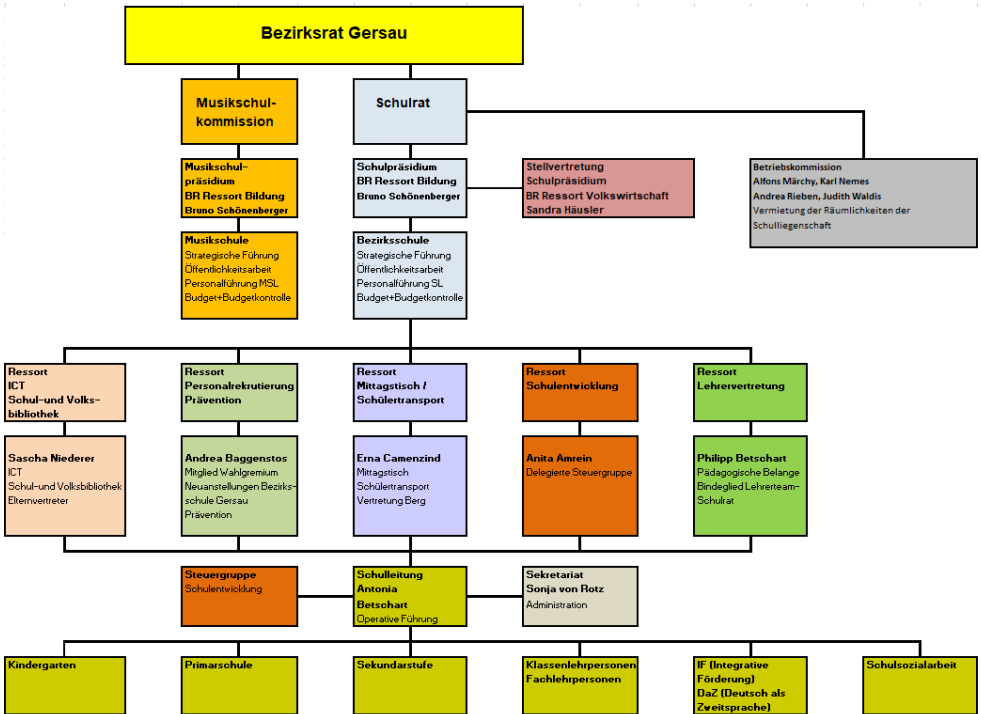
Bezirksrat Gersau

Musikschulkommission

Schulrat

Musikschulpräsidium
BR Ressort Bildung
Bruno Schönenberger

Schulpräsidium
BR Ressort Bildung
Bruno Schönenberger

Stellvertretung
Schulpräsidium
BR Ressort Volkswirtschaft
Sandra Häusler

Betriebskommission
Alfons Märchy, Karl Nemes
Andrea Rieben, Judith Waldis
Vermietung der Räumlichkeiten der Schulliegenschaft

Musikschule
Strategische Führung
Öffentlichkeitsarbeit
Personalführung MSL
Budget+Budgetkontrolle

Bezirksschule
Strategische Führung
Öffentlichkeitsarbeit
Personalführung SL
Budget+Budgetkontrolle

Ressort
ICT
Schul-und Volksbibliothek

Ressort
Personalrekrutierung
Prävention

Ressort
Mittagstisch / Schülertransport

Ressort
Schulentwicklung

Ressort
Lehrervertretung

Sascha Niederer
ICT
Schul-und Volksbibliothek
Elternvertreter

Andrea Baggenstos
Mitglied Wahlgremium
Neuanstellungen Bezirksschule Gersau
Prävention

Erna Camenzind
Mittagstisch
Schülertransport
Vertretung Berg

Anita Amrein
Delegierte Steuergruppe

Philipp Betschart
Pädagogische Belange
Bindeglied Lehrerteam-Schulrat

Steuergruppe
Schulentwicklung

Schulleitung
Antonia
Betschart
Operative Führung

Sekretariat
Sonja von Rotz
Administration

Kindergarten

Primarschule

Sekundarstufe

Klassenlehrpersonen
Fachlehrpersonen

IF (Integrative Förderung)
DaZ (Deutsch als Zweitsprache)

Schulsozialarbeit